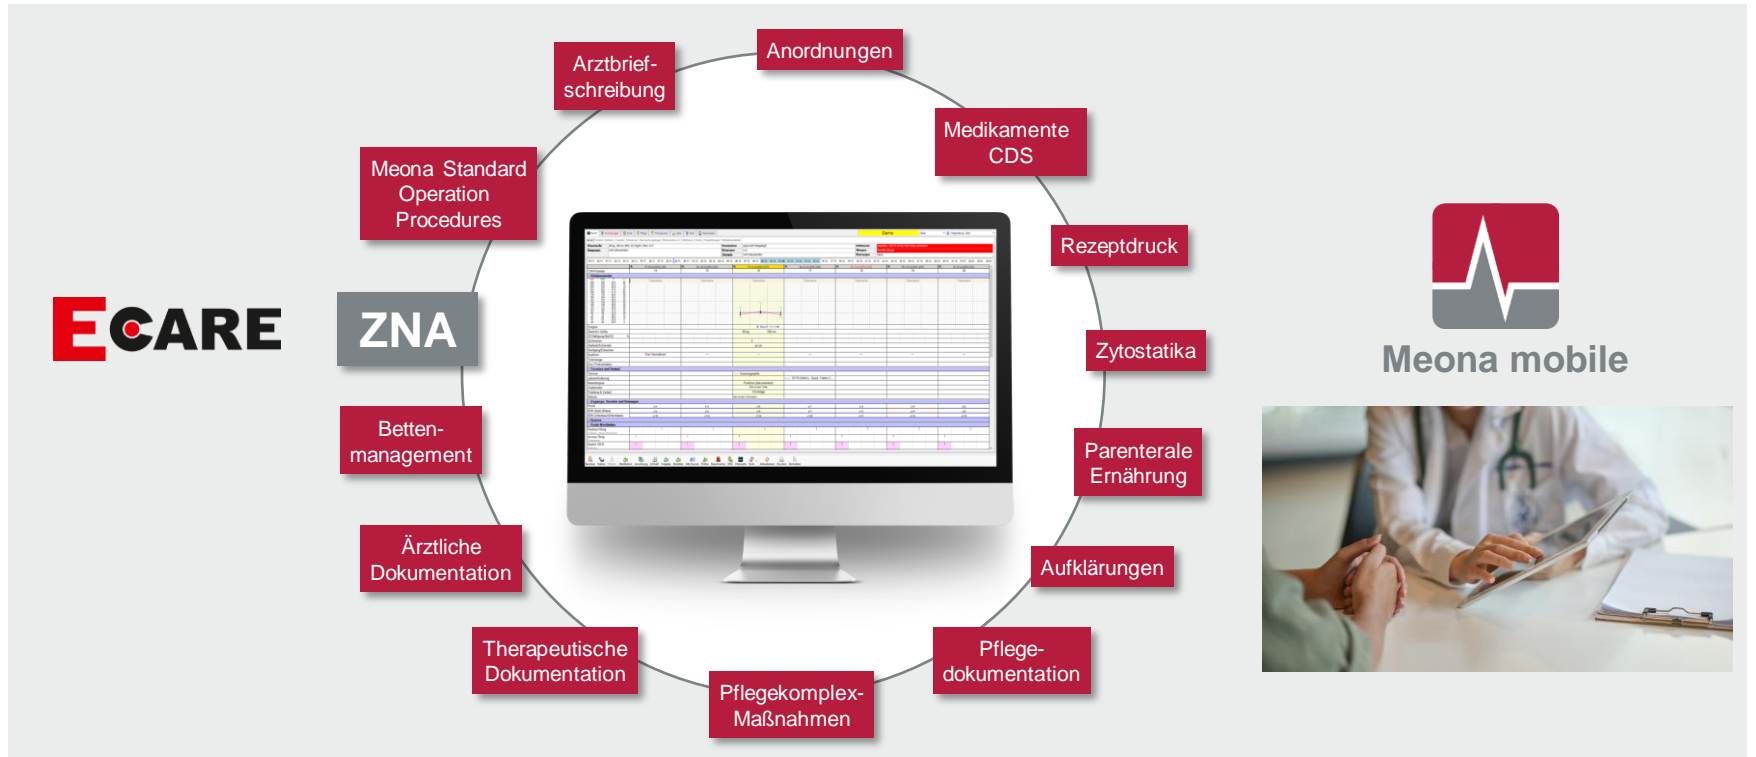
ECARE

ZNA

Meona Standard Operation Procedures

Arztbriefschreibung

Anordnungen

Medikamente CDS

Rezeptdruck

Zytostatika

Parenterale Ernährung

Aufklärungen

Pflegedokumentation

Pflegekomplex-Maßnahmen

Therapeutische Dokumentation

Ärztliche Dokumentation

Bettenmanagement

Meona mobile